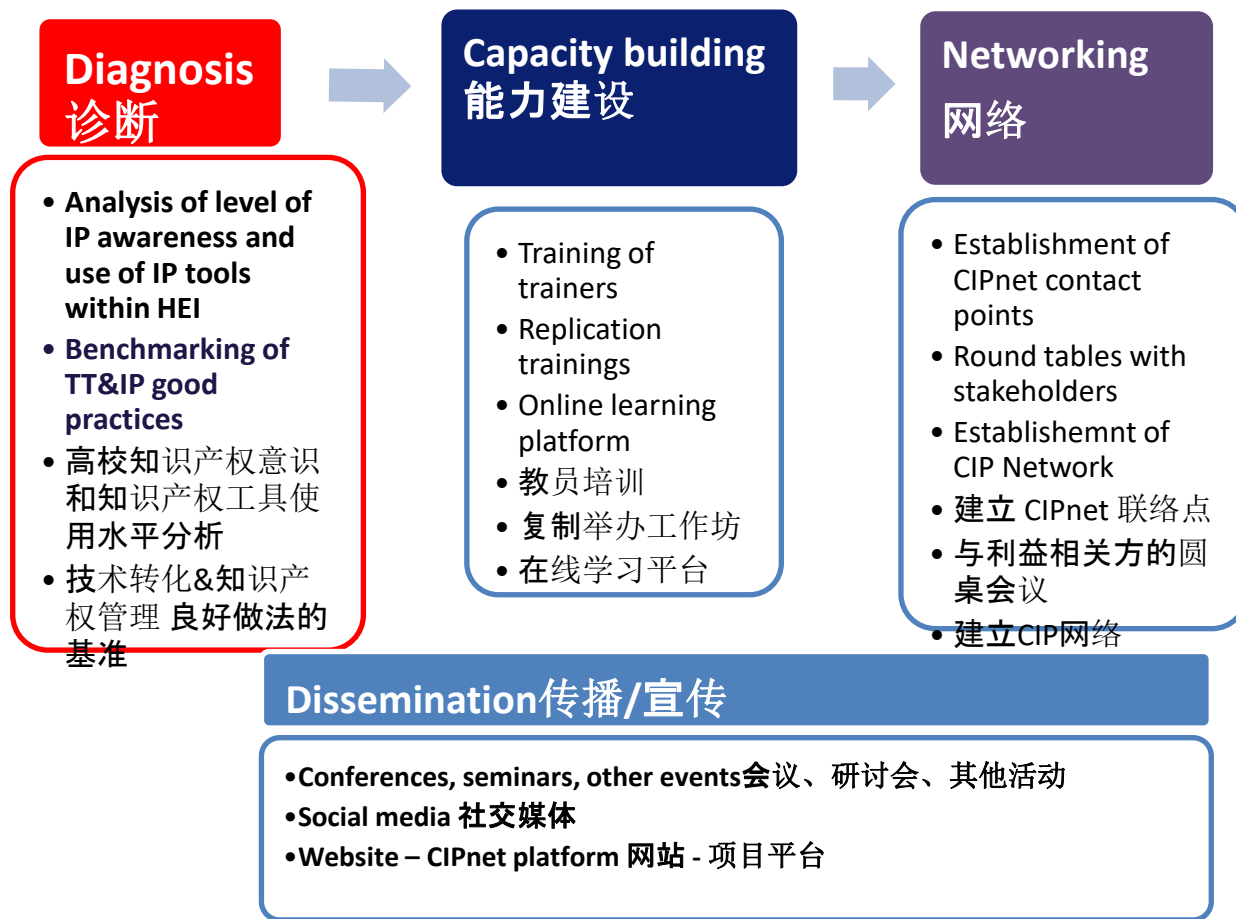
Diagnosis
诊断

• Analysis of level of IP awareness and use of IP tools within HEI
• Benchmarking of TT&IP good practices
• 高校知识产权意识和知识产权工具使用水平分析
• 技术转化&知识产权管理 良好做法的基准

Capacity building
能力建设

• Training of trainers
• Replication trainings
• Online learning platform
• 教员培训
• 复制举办工作坊
• 在线学习平台

Networking
网络

• Establishment of CIPnet contact points
• Round tables with stakeholders
• Establishemnt of CIP Network
• 建立 CIPnet 联络点
• 与利益相关方的圆桌会议
• 建立CIP网络

Dissemination传播/宣传

•Conferences, seminars, other events会议、研讨会、其他活动
•Social media 社交媒体
•Website – CIPnet platform 网站 - 项目平台